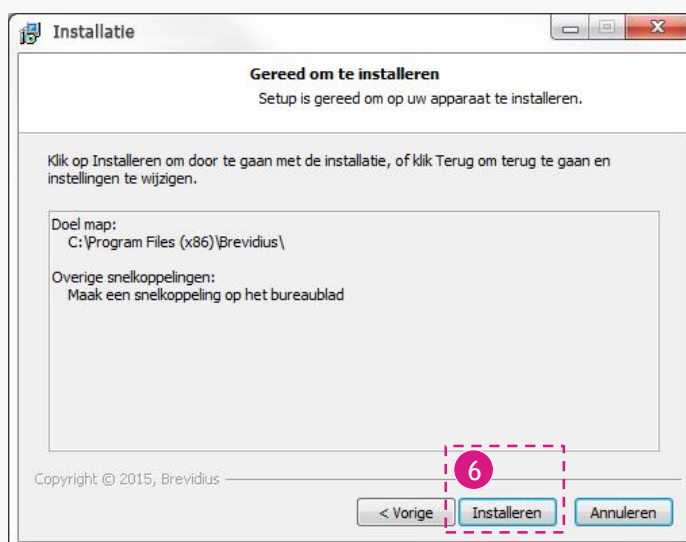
Installatie

Gereed om te installeren

Setup is gereed om op uw apparaat te installeren.

Klik op Installeren om door te gaan met de installatie, of klik Terug om terug te gaan en instellingen te wijzigen.

Doel map:
C:\Program Files (x86)\Brevidius\

Overige snelkoppelingen:
Maak een snelkoppeling op het bureaublad

Copyright © 2015, Brevidius

6

< Vorige

Installeren

Annuleren